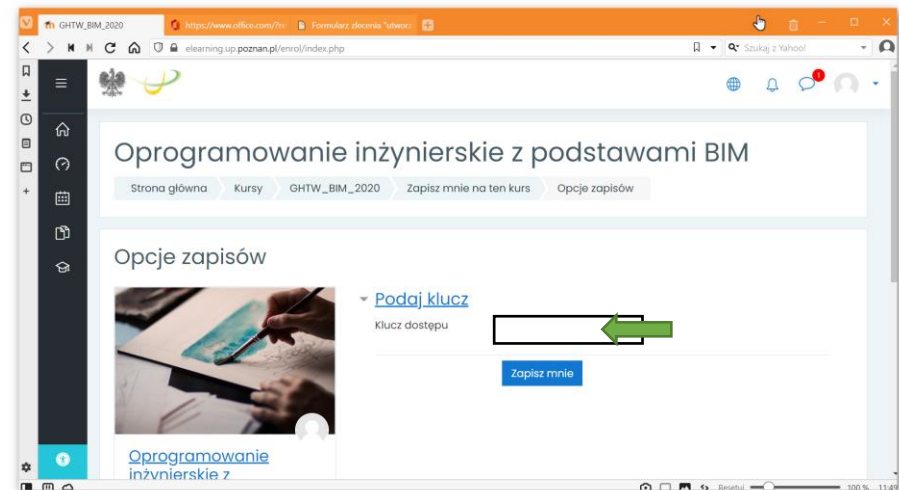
GHTW_BIM_2020
https://www.office.com/?n
Formularz zlecenia "utworz
elearning.up.poznan.pl/enrol/index.php
Szukaj z Yahoo!

1

Oprogramowanie inżynierskie z podstawami BIM

Strona główna
Kursy
GHTW_BIM_2020
Zapisz mnie na ten kurs
Opcje zapisów

Opcje zapisów

Podaj klucz

Klucz dostępu

Zapisz mnie

Oprogramowanie inżynierskie z

Resetuj
100 %
11:49